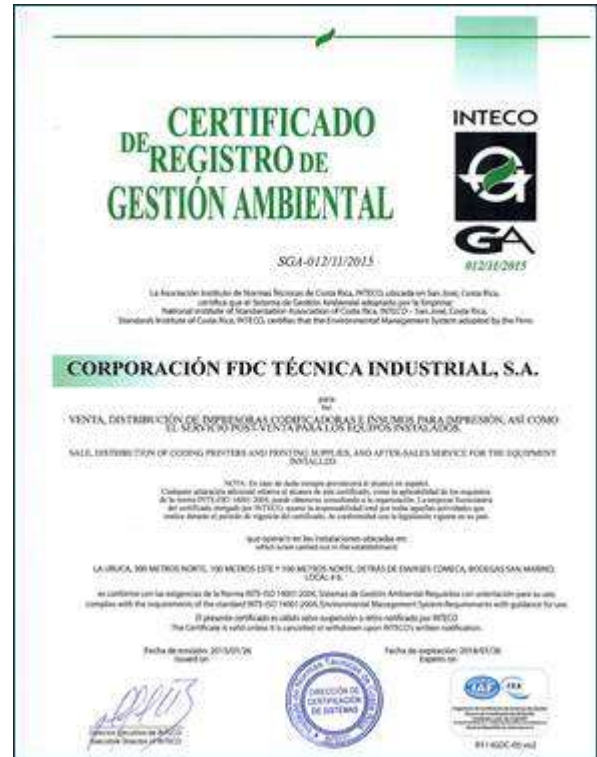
CERTIFICADO DE REGISTRO DE GESTIÓN AMBIENTAL

INTECO

GA

012/11/2015

SGA-012/11/2015

La Asociación Instituto de Normas Técnicas de Costa Rica, INTECO, ubicada en San José, Costa Rica, certifica que el Sistema de Gestión Ambiental adoptado por la Empresa: National Institute of Standardization Association of Costa Rica, INTECO - San José, Costa Rica, Standards Institute of Costa Rica, INTECO, certifies that the Environmental Management System adopted by the Firm:

CORPORACIÓN FDC TÉCNICA INDUSTRIAL, S.A.

para
for

VENTA, DISTRIBUCIÓN DE IMPRESORAS CODIFICADORAS E INSUMOS PARA IMPRESIÓN, ASÍ COMO EL SERVICIO POSVENTA PARA LOS EQUIPOS INSTALADOS.

SALE, DISTRIBUTION OF CODING PRINTERS AND PRINTING SUPPLIES, AND AFTER-SALES SERVICE FOR THE EQUIPMENT INSTALLED.

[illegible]

que opera/n en las instalaciones ubicadas en:
which is/are carried out in the establishment:

LA URUCA, 300 METROS NORTE, 100 METROS ESTE Y 100 METROS NORTE, DETRÁS DE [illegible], BODEGAS SAN MARINO, LOCAL # 6.

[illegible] ISO 14001:2004 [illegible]

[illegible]

Fecha de emisión: 2015/05/26
Issued on:

Fecha de expiración: 2018/05/26
Expires on:

DIRECCIÓN DE CERTIFICACIÓN DE SISTEMAS

IAF

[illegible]